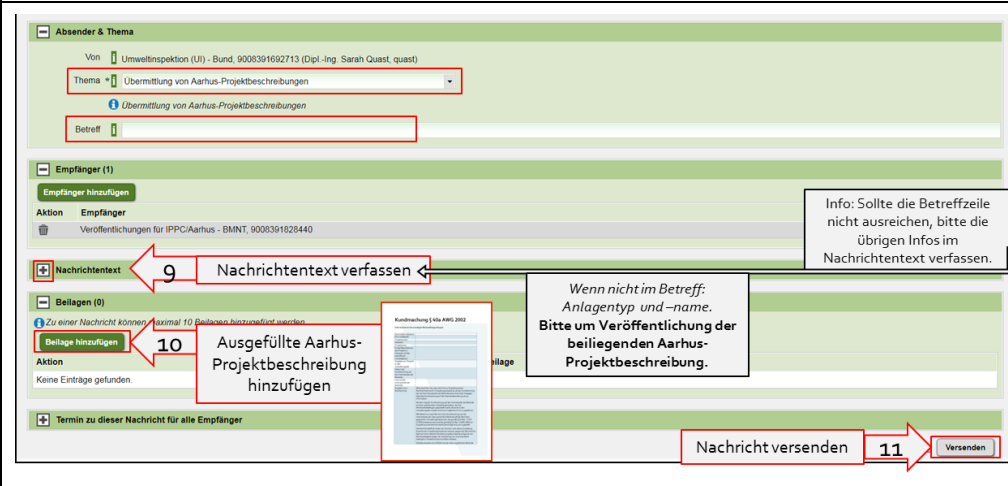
Absender & Thema

Von Umweltinspektion (UI) - Bund, 9008391692713 (Dipl.-Ing. Sarah Quast, quast)

Thema * Übermittlung von Aarhus-Projektbeschreibungen

Übermittlung von Aarhus-Projektbeschreibungen

Betreff

Empfänger (1)

Empfänger hinzufügen

| Aktion | Empfänger |
|---|---|
| | Veröffentlichungen für IPPC/Aarhus - BMNT, 9008391828440 |

Info: Sollte die Betreffzeile nicht ausreichen, bitte die übrigen Infos im Nachrichtentext verfassen.

Nachrichtentext

9 Nachrichtentext verfassen

Wenn nicht im Betreff: Anlagentyp und –name.
Bitte um Veröffentlichung der beiliegenden Aarhus-Projektbeschreibung.

Beilagen (0)

Zu einer Nachricht können maximal 10 Beilagen hinzugefügt werden.

Beilage hinzufügen

10 Ausgefüllte Aarhus-Projektbeschreibung hinzufügen

Kundmachung § 40a AWG 2002

Aktion Beilage

Keine Einträge gefunden.

Termin zu dieser Nachricht für alle Empfänger

Nachricht versenden 11 Versenden